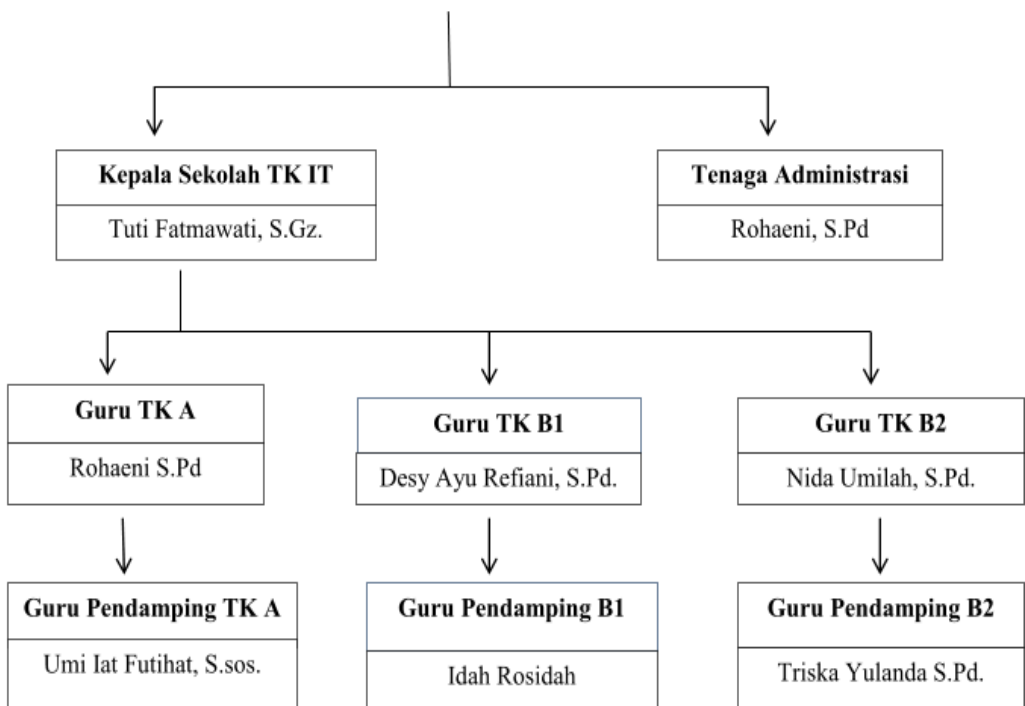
Kepala Sekolah TK IT
Tuti Fatmawati, S.Gz.

Tenaga Administrasi
Rohaeni, S.Pd

Guru TK A
Rohaeni S.Pd

Guru TK B1
Desy Ayu Refiani, S.Pd.

Guru TK B2
Nida Umilah, S.Pd.

Guru Pendamping TK A
Umi Iat Futihat, S.sos.

Guru Pendamping B1
Idah Rosidah

Guru Pendamping B2
Triska Yulanda S.Pd.